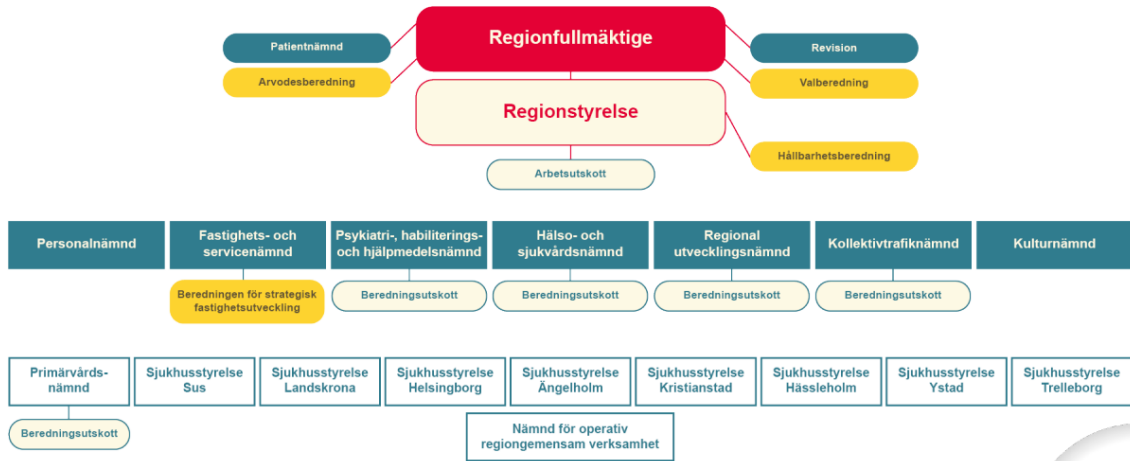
Patientnämnd

Arvodesberedning

Regionfullmäktige

Revision

Valberedning

Regionstyrelse

Hållbarhetsberedning

Arbetsutskott

Personalnämnd

Fastighets- och servicenämnd

Beredningen för strategisk fastighetsutveckling

Psykiatri-, habiliterings- och hjälpmedelsnämnd

Beredningsutskott

Hälso- och sjukvårdsnämnd

Beredningsutskott

Regional utvecklingsnämnd

Beredningsutskott

Kollektivtrafiknämnd

Beredningsutskott

Kulturnämnd

Primärvårdsnämnd

Beredningsutskott

Sjukhusstyrelse Sus

Sjukhusstyrelse Landskrona

Sjukhusstyrelse Helsingborg

Sjukhusstyrelse Ängelholm

Sjukhusstyrelse Kristianstad

Sjukhusstyrelse Hässleholm

Sjukhusstyrelse Ystad

Sjukhusstyrelse Trelleborg

Nämnd för operativ regiongemensam verksamhet